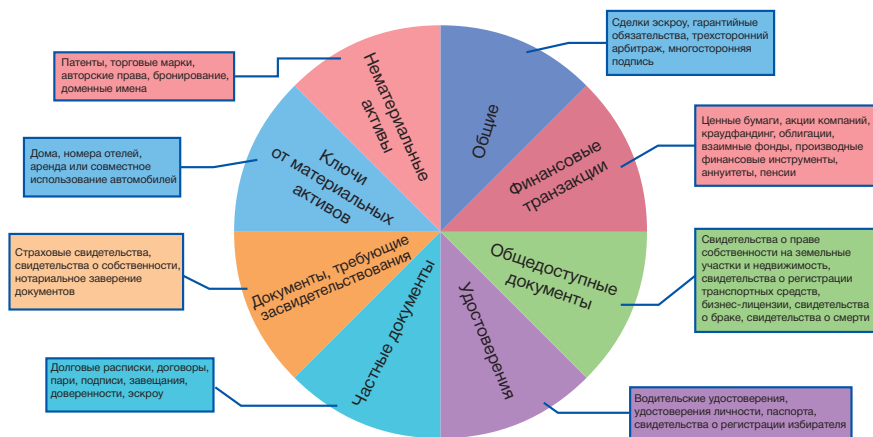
Сделки эскроу, гарантийные обязательства, трехсторонний арбитраж, многосторонняя подпись

Патенты, торговые марки, авторские права, бронирование, доменные имена

Нематериальные активы

Общие

Ценные бумаги, акции компаний, краудфандинг, облигации, взаимные фонды, производные финансовые инструменты, аннуитеты, пенсии

Дома, номера отелей, аренда или совместное использование автомобилей

Ключи от материальных активов

Финансовые транзакции

Страховые свидетельства, свидетельства о собственности, нотариальное заверение документов

Документы, требующие засвидетельствования

Общедоступные документы

Свидетельства о праве собственности на земельные участки и недвижимость, свидетельства о регистрации транспортных средств, бизнес-лицензии, свидетельства о браке, свидетельства о смерти

Частные документы

Удостоверения

Долговые расписки, договоры, пари, подписи, завещания, доверенности, эскроу

Водительские удостоверения, удостоверения личности, паспорта, свидетельства о регистрации избирателя